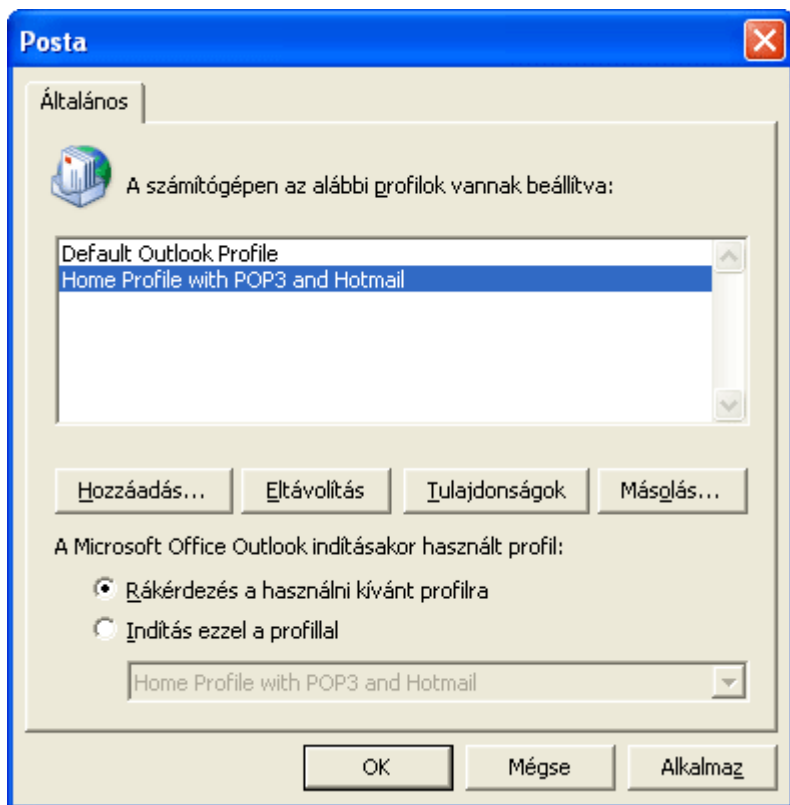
Posta

Általános

A számítógépen az alábbi profilok vannak beállítva:

Default Outlook Profile
Home Profile with POP3 and Hotmail

Hozzáadás... Eltávolítás Tulajdonságok Másolás...

A Microsoft Office Outlook indításakor használt profil:

Rákérdezés a használni kívánt profilra

Indítás ezzel a profillal

Home Profile with POP3 and Hotmail

OK Mégse Alkalmaz